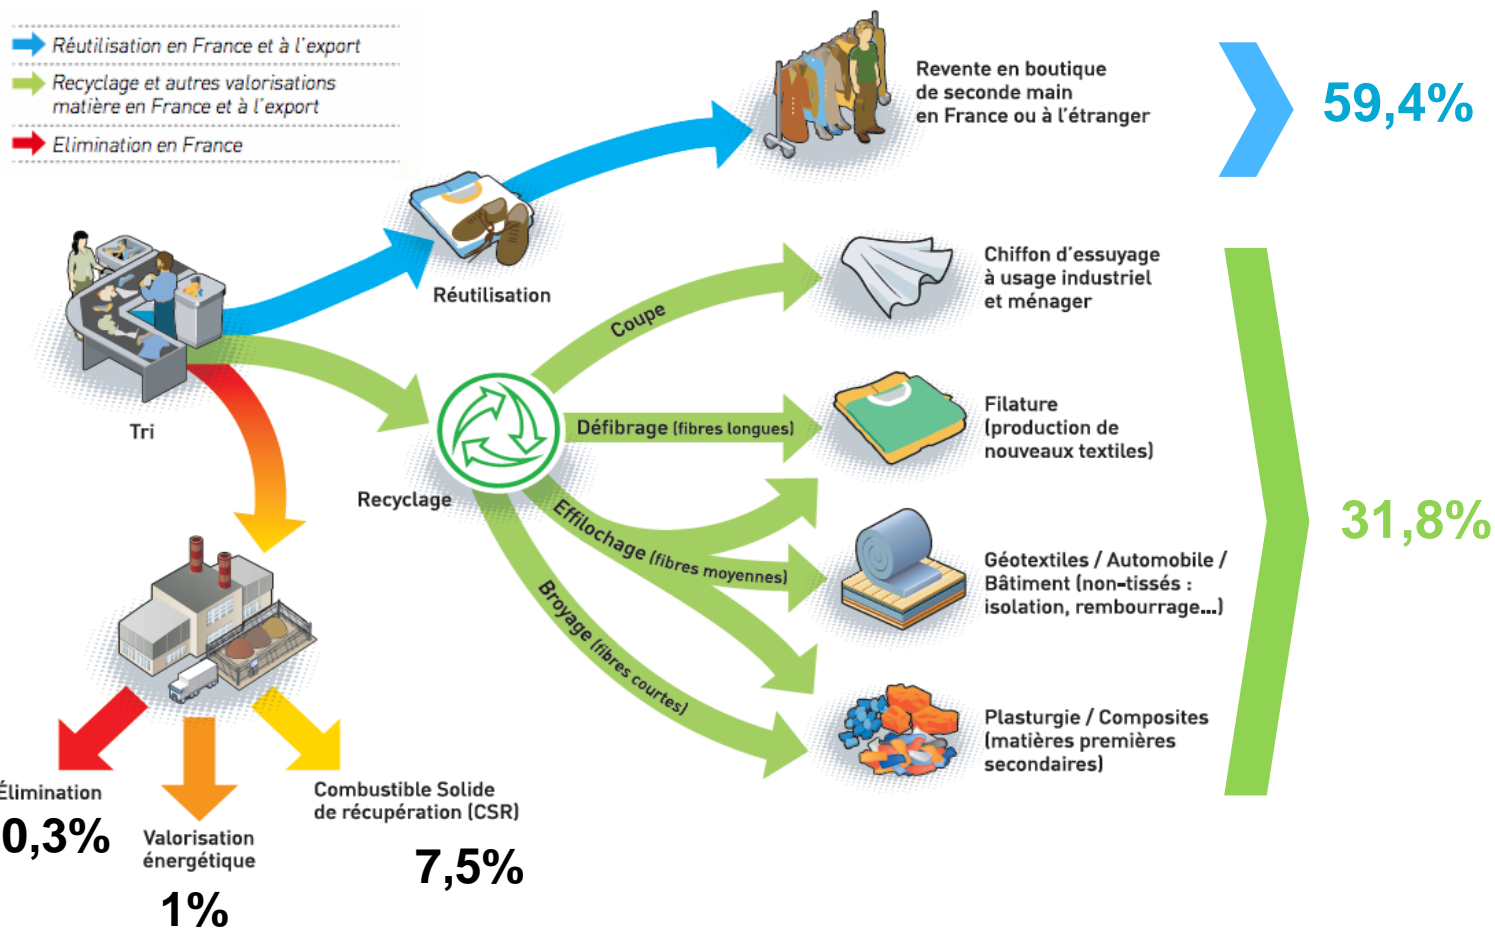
Réutilisation en France et à l'export
Recyclage et autres valorisations matière en France et à l'export
Elimination en France

Revente en boutique de seconde main en France ou à l'étranger

59,4%

Réutilisation

Tri

Coupe

Chiffon d'essuyage à usage industriel et ménager

Défibrage (fibres longues)

Filature (production de nouveaux textiles)

Recyclage

Effilochage (fibres moyennes)

Géotextiles / Automobile / Bâtiment (non-tissés : isolation, rembourrage...)

31,8%

Broyage (fibres courtes)

Plasturgie / Composites (matières premières secondaires)

Élimination
0,3%

Valorisation énergétique
1%

Combustible Solide de récupération (CSR)
7,5%